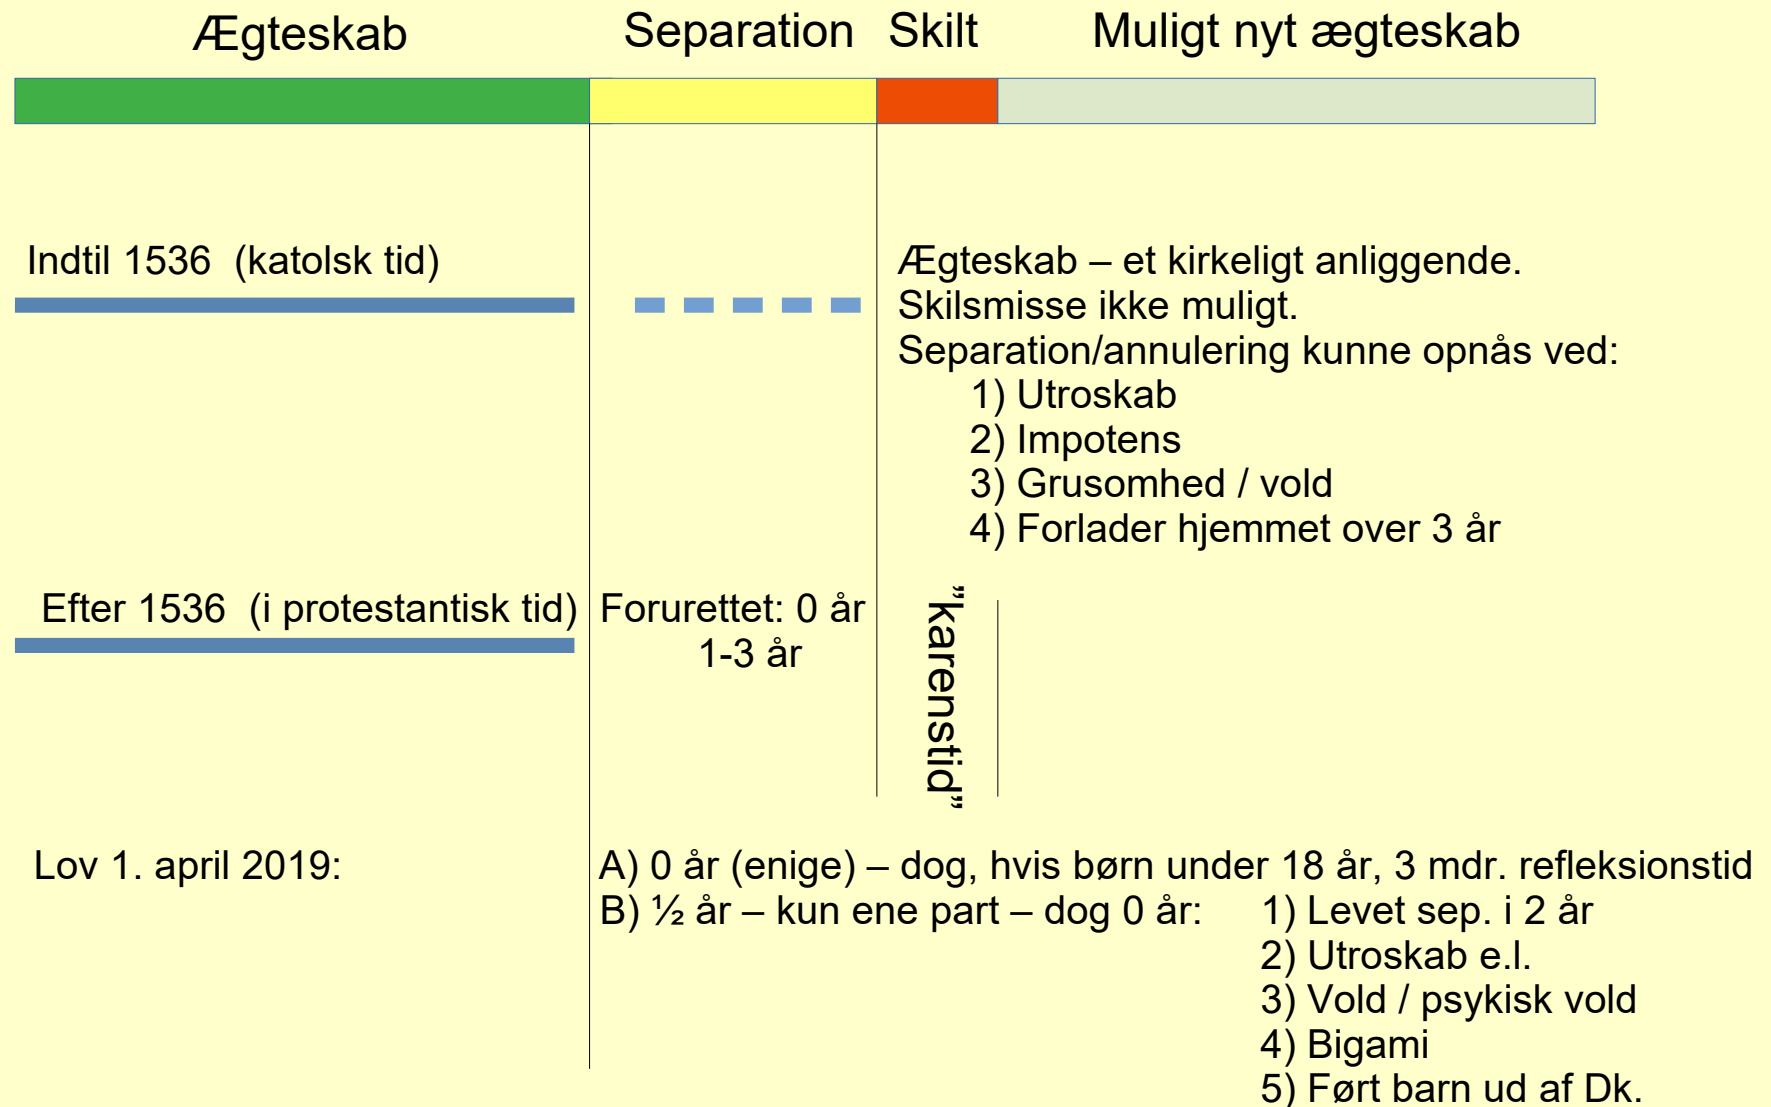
Ægteskab Separation Skilt Muligt nyt ægteskab

Indtil 1536 (katolsk tid)

Ægteskab – et kirkeligt anliggende.
Skilsmisse ikke muligt.
Separation/annulering kunne opnås ved:
1) Utroskab
2) Impotens
3) Grusomhed / vold
4) Forlader hjemmet over 3 år

Efter 1536 (i protestantisk tid)

Forurettet: 0 år
1-3 år

"karenstid"

Lov 1. april 2019:

A) 0 år (enige) – dog, hvis børn under 18 år, 3 mdr. refleksionstid
B) ½ år – kun ene part – dog 0 år: 1) Levet sep. i 2 år
2) Utroskab e.l.
3) Vold / psykisk vold
4) Bigami
5) Ført barn ud af Dk.